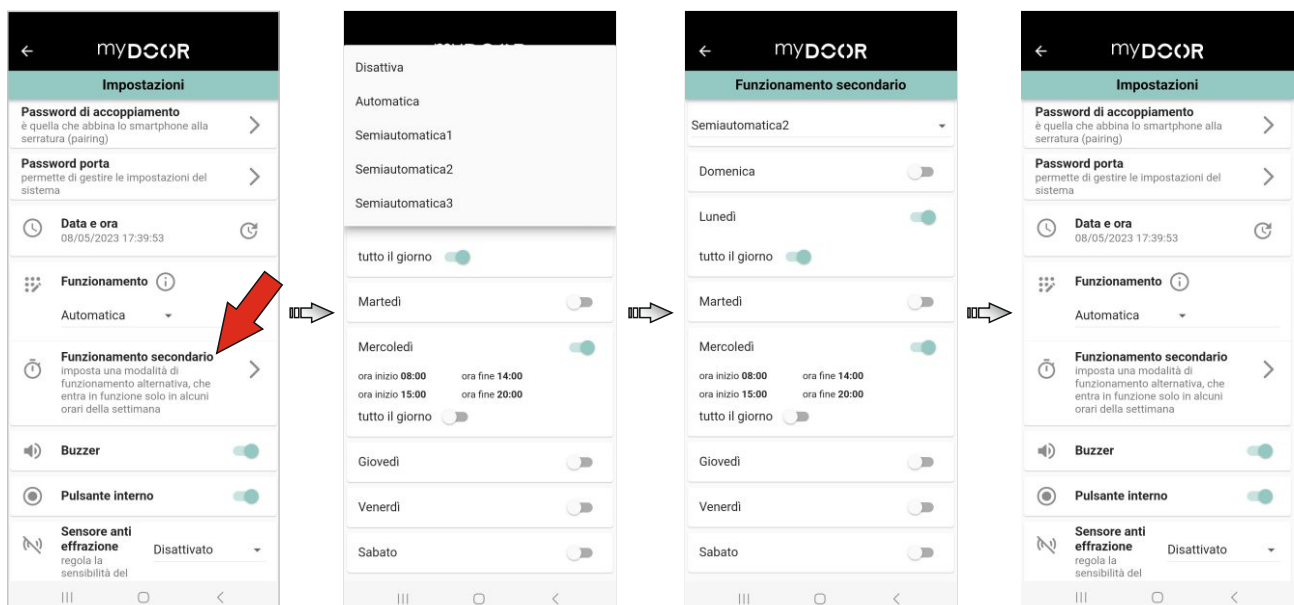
myDOOR
Impostazioni
Password di accoppiamento
è quella che abbina lo smartphone alla serratura (pairing)
Password porta
permette di gestire le impostazioni del sistema
Data e ora
08/05/2023 17:39:53
Funzionamento
Automatica
Funzionamento secondario
imposta una modalità di funzionamento alternativa, che entra in funzione solo in alcuni orari della settimana
Buzzer
Pulsante interno
Sensore anti effrazione
regola la sensibilità del
Disattivato

Disattiva
Automatica
Semiautomatica1
Semiautomatica2
Semiautomatica3
tutto il giorno
Martedì
Mercoledì
ora inizio 08:00
ora fine 14:00
ora inizio 15:00
ora fine 20:00
tutto il giorno
Giovedì
Venerdì
Sabato

myDOOR
Funzionamento secondario
Semiautomatica2
Domenica
Lunedì
tutto il giorno
Martedì
Mercoledì
ora inizio 08:00
ora fine 14:00
ora inizio 15:00
ora fine 20:00
tutto il giorno
Giovedì
Venerdì
Sabato

myDOOR
Impostazioni
Password di accoppiamento
è quella che abbina lo smartphone alla serratura (pairing)
Password porta
permette di gestire le impostazioni del sistema
Data e ora
08/05/2023 17:39:53
Funzionamento
Automatica
Funzionamento secondario
imposta una modalità di funzionamento alternativa, che entra in funzione solo in alcuni orari della settimana
Buzzer
Pulsante interno
Sensore anti effrazione
regola la sensibilità del
Disattivato